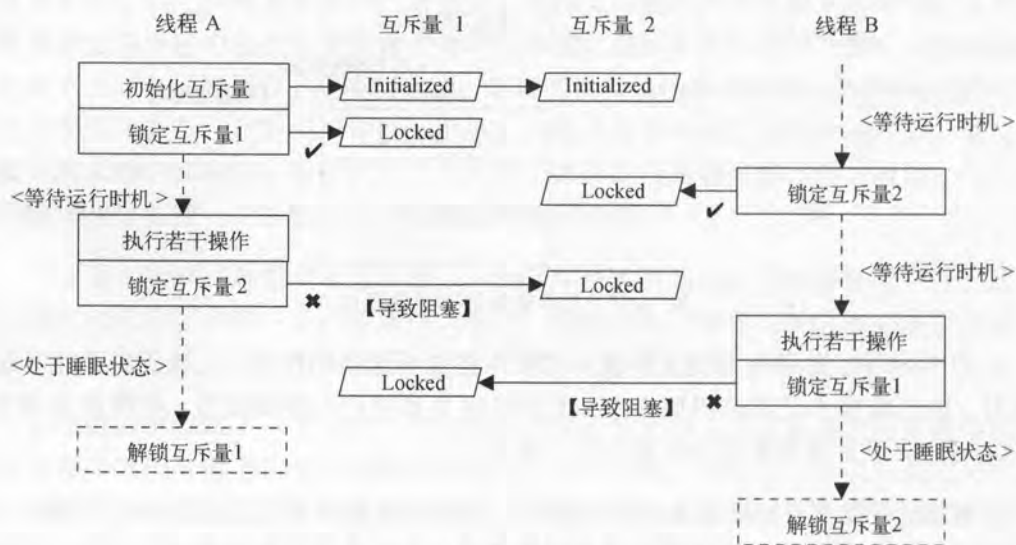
线程 A

互斥量 1

互斥量 2

线程 B

初始化互斥量

Initialized

Initialized

锁定互斥量1

Locked

✔

<等待运行时机>

<等待运行时机>

Locked

锁定互斥量2

✔

执行若干操作

锁定互斥量 2

✖

Locked

【导致阻塞】

<等待运行时机>

<处于睡眠状态>

执行若干操作

Locked

锁定互斥量1

【导致阻塞】

✖

解锁互斥量1

<处于睡眠状态>

解锁互斥量2